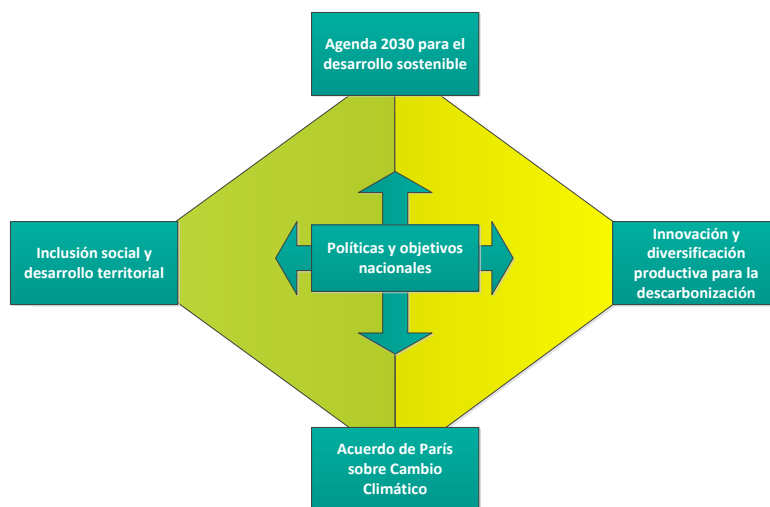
Agenda 2030 para el desarrollo sostenible

Inclusión social y desarrollo territorial

Políticas y objetivos nacionales

Innovación y diversificación productiva para la descarbonización

Acuerdo de París sobre Cambio Climático